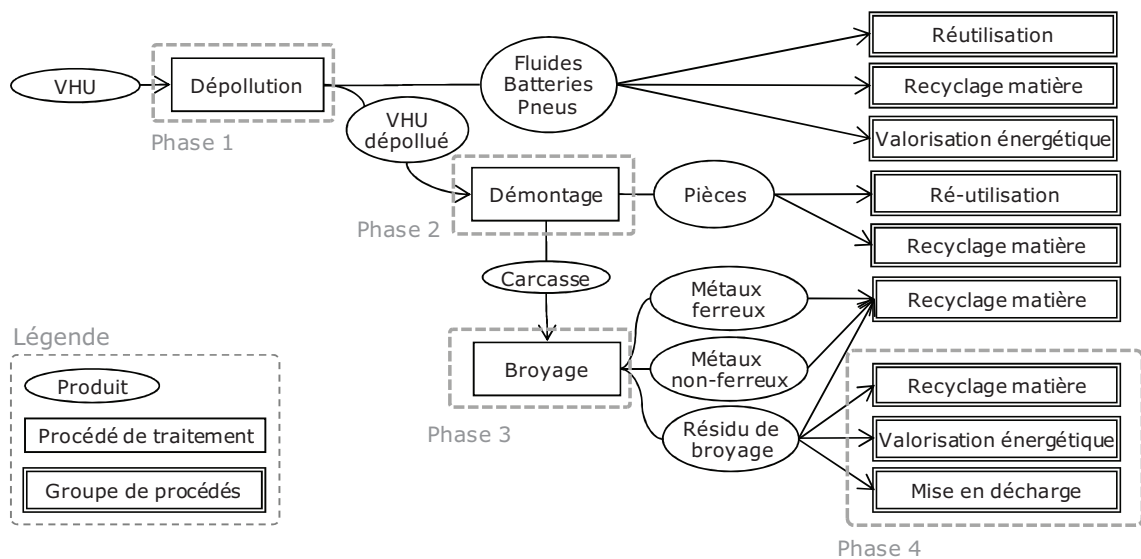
VHU

Dépollution

Phase 1

Fluides Batteries Pneus

Réutilisation

Recyclage matière

Valorisation énergétique

VHU dépollué

Démontage

Phase 2

Pièces

Ré-utilisation

Recyclage matière

Carcasse

Métaux ferreux

Recyclage matière

Broyage

Phase 3

Métaux non-ferreux

Résidu de broyage

Recyclage matière

Valorisation énergétique

Mise en décharge

Phase 4

Légende

Produit

Procédé de traitement

Groupe de procédés